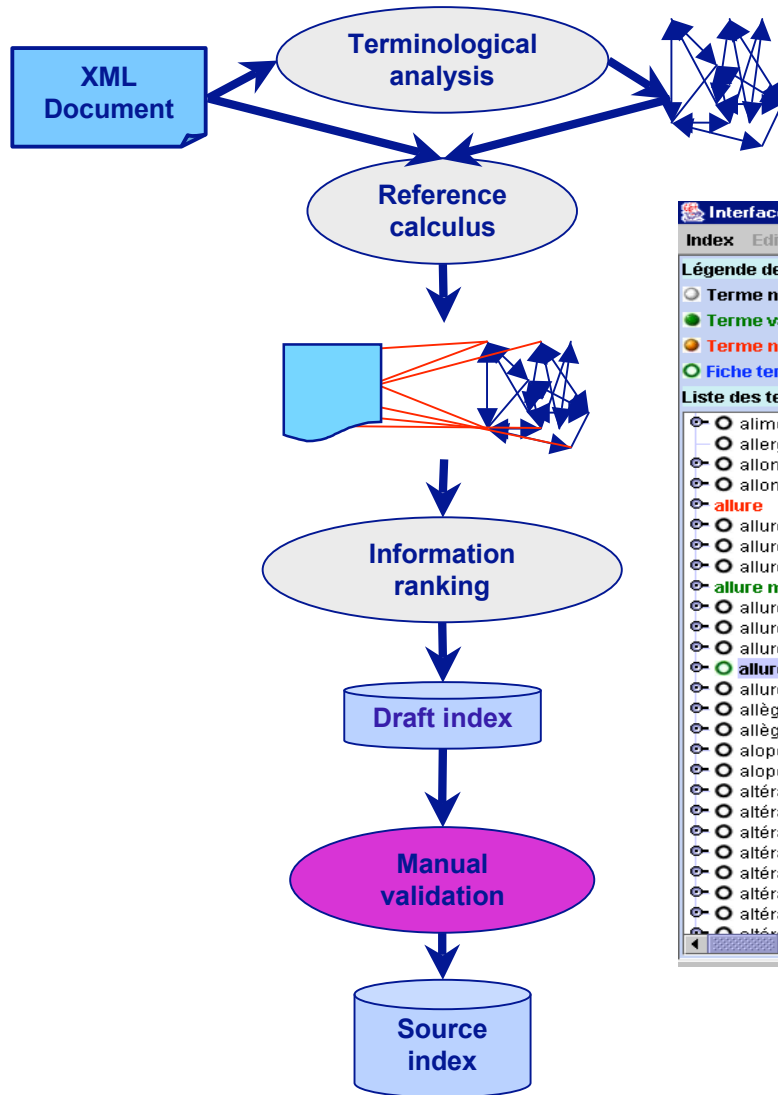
XML Document

Terminological analysis

Reference calculus

Information ranking

Draft index

Manual validation

Source index

Interfac

Index Edi

Légende de

Terme n

Terme v

Terme n

Fiche ter

Liste des te

alim

allerg

allon

allon

allure

allur

allur

allur

allure n

allur

allur

allur

allur

allur

allèg

allèg

alop

alop

altéra

altéra

altéra

altéra

altéra

altéra

altéra